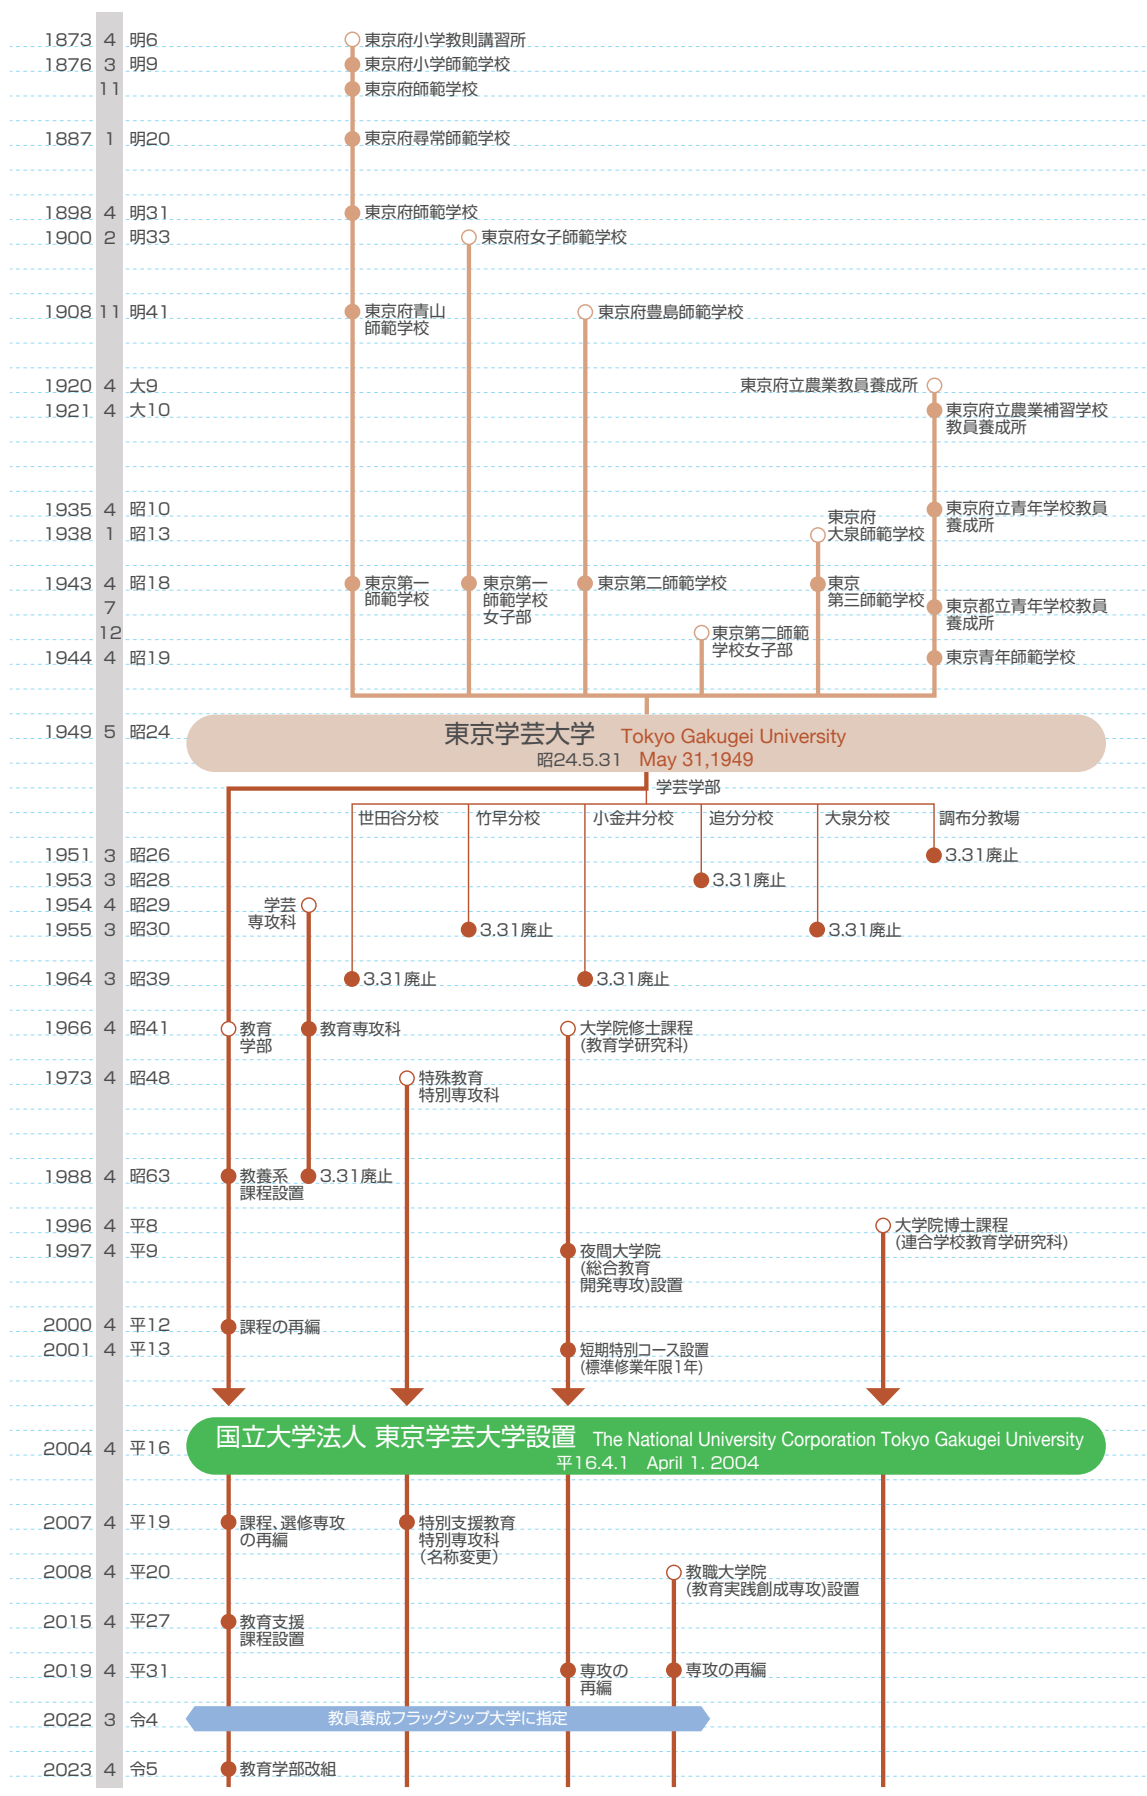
1873 4 明6 東京府小学教則講習所
1876 3 明9 東京府小学師範学校
11 東京府師範学校
1887 1 明20 東京府尋常師範学校
1898 4 明31 東京府師範学校
1900 2 明33 東京府女子師範学校
1908 11 明41 東京府青山師範学校 東京府豊島師範学校
1920 4 大9 東京府立農業教員養成所
1921 4 大10 東京府立農業補習学校教員養成所
1935 4 昭10 東京府立青年学校教員養成所
1938 1 昭13 東京府大泉師範学校
1943 4 昭18 東京第一師範学校 東京第一師範学校女子部 東京第二師範学校 東京第三師範学校
7 東京都立青年学校教員養成所
12 東京第二師範学校女子部
1944 4 昭19 東京青年師範学校
1949 5 昭24 東京学芸大学 Tokyo Gakugei University 昭24.5.31 May 31,1949
学芸学部
世田谷分校 竹早分校 小金井分校 追分分校 大泉分校 調布分教場
1951 3 昭26 3.31廃止
1953 3 昭28 3.31廃止
1954 4 昭29 学芸専攻科
1955 3 昭30 3.31廃止 3.31廃止
1964 3 昭39 3.31廃止 3.31廃止
1966 4 昭41 教育学部 教育専攻科 大学院修士課程（教育学研究科）
1973 4 昭48 特殊教育特別専攻科
1988 4 昭63 教養系課程設置 3.31廃止
1996 4 平8 大学院博士課程（連合学校教育学研究科）
1997 4 平9 夜間大学院（総合教育開発専攻）設置
2000 4 平12 課程の再編
2001 4 平13 短期特別コース設置（標準修業年限1年）
2004 4 平16 国立大学法人 東京学芸大学設置 The National University Corporation Tokyo Gakugei University 平16.4.1 April 1. 2004
2007 4 平19 課程、選修専攻の再編 特別支援教育特別専攻科（名称変更）
2008 4 平20 教職大学院（教育実践創成専攻）設置
2015 4 平27 教育支援課程設置
2019 4 平31 専攻の再編 専攻の再編
2022 3 令4 教員養成フラッグシップ大学に指定
2023 4 令5 教育学部改組